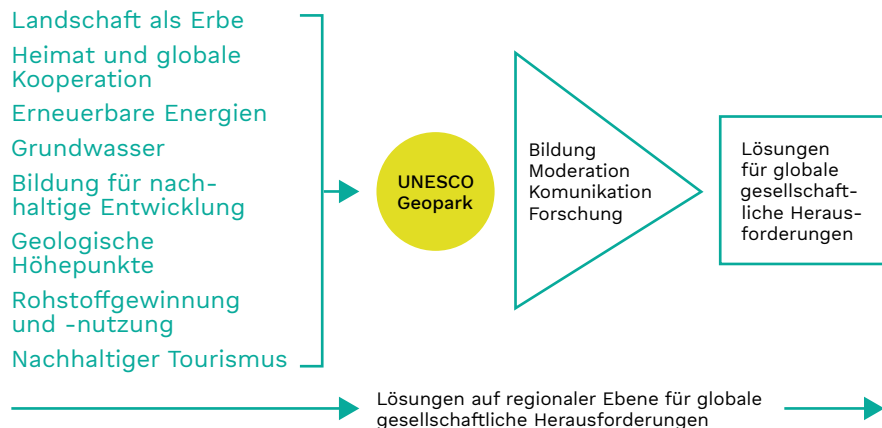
Landschaft als Erbe

Heimat und globale Kooperation

Erneuerbare Energien

Grundwasser

Bildung für nachhaltige Entwicklung

Geologische Höhepunkte

Rohstoffgewinnung und -nutzung

Nachhaltiger Tourismus

UNESCO Geopark

Bildung
Moderation
Komunikation
Forschung

Lösungen für globale gesellschaftliche Herausforderungen

Lösungen auf regionaler Ebene für globale gesellschaftliche Herausforderungen